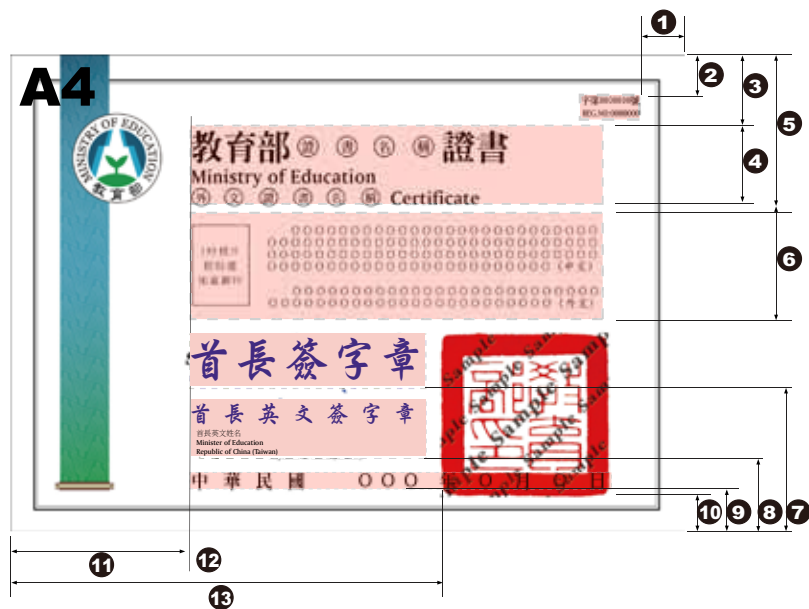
A4

MINISTRY OF EDUCATION
教育部

字第0000000號
REG. NO.0000000

教育部 ㊣ ㊣ ㊣ ㊣ 證書
Ministry of Education
㊣ ㊣ ㊣ ㊣ ㊣ Certificate

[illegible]

○○○○○○○○○○○○○○○○○○○○○○○○○○○○○○○○
○○○○○○○○○○○○○○○○○○○○○○○○○○○○○○○○
○○○○○○○○○○○○○○○○○○○○○○○○○○○○(中文)

○○○○○○○○○○○○○○○○○○○○○○○○○○○○○○○○
○○○○○○○○○○○○○○○○○○○○○○○○○○○○(外文)

首長簽字章

首長英文簽字章
首長英文姓名
Minister of Education
Republic of China (Taiwan)

Sample Sample Sample

中華民國 ○○○ 年 ○ 月 ○ 日

1 2 3 4 5 6 7 8 9 10 11 12 13